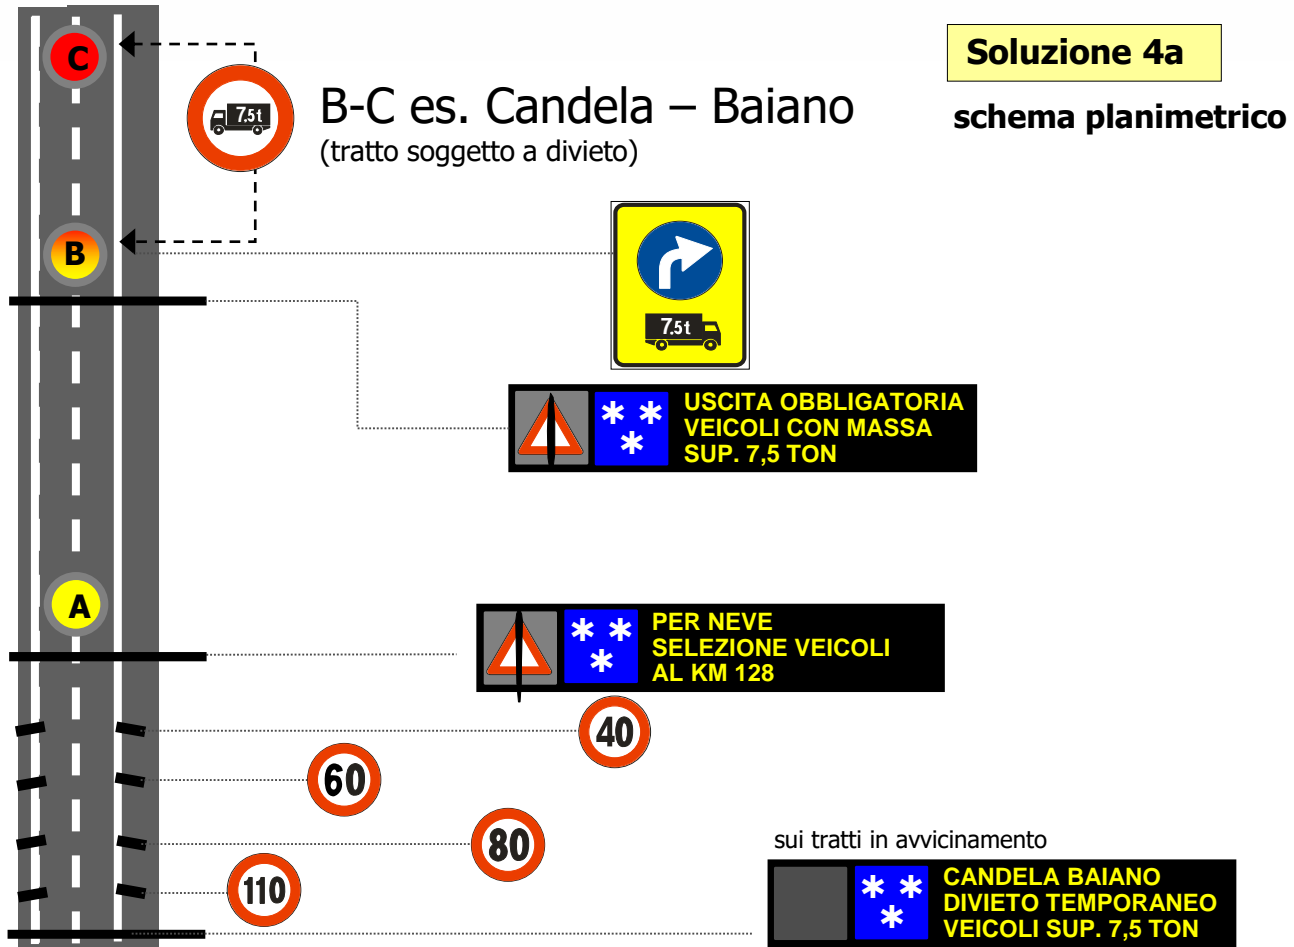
Soluzione 4a

schema planimetrico

C

7.5t

B-C es. Candela – Baiano
(tratto soggetto a divieto)

B

7.5t

USCITA OBBLIGATORIA
VEICOLI CON MASSA
SUP. 7,5 TON

A

PER NEVE
SELEZIONE VEICOLI
AL KM 128

40

60

80

110

sui tratti in avvicinamento

CANDELA BAIANO
DIVIETO TEMPORANEO
VEICOLI SUP. 7,5 TON